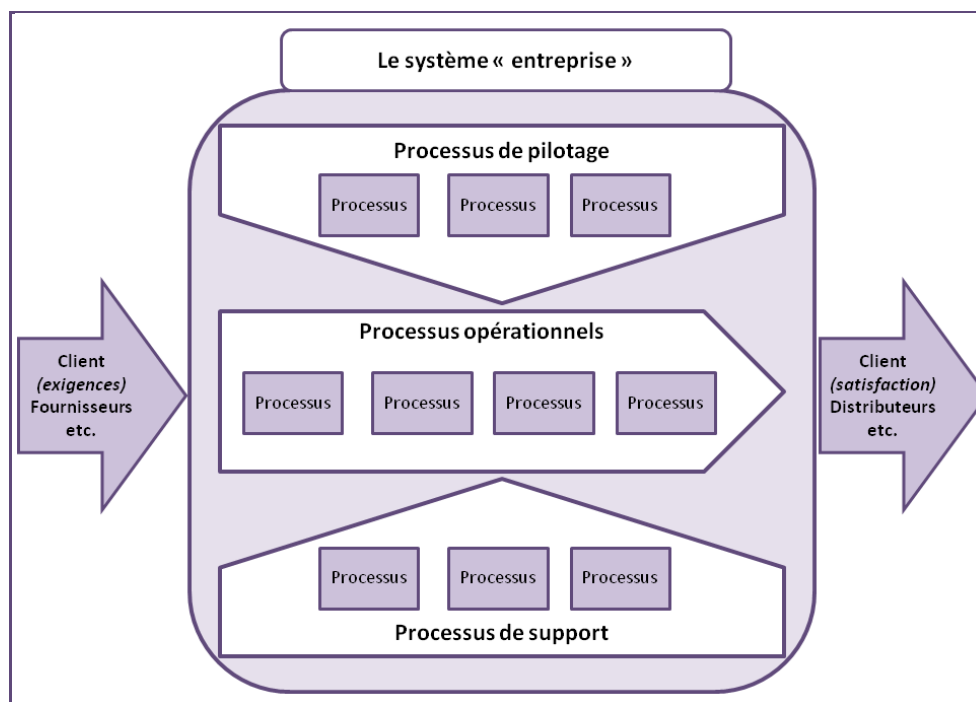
Le système « entreprise »

Processus de pilotage

Processus

Processus

Processus

Client
*(exigences)*
Fournisseurs
etc.

Processus opérationnels

Processus

Processus

Processus

Processus

Client
*(satisfaction)*
Distributeurs
etc.

Processus

Processus

Processus

Processus de support